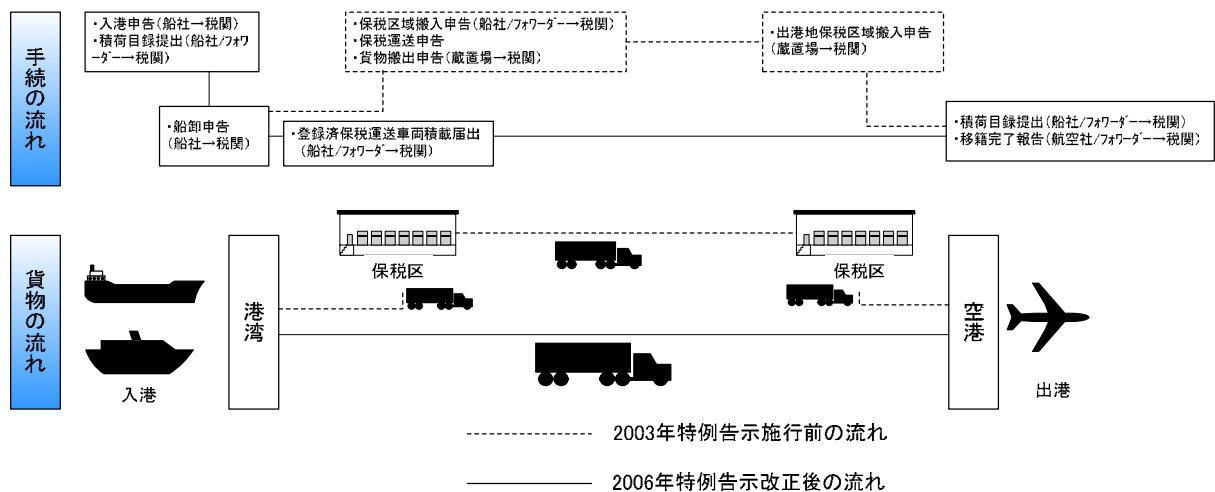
手続の流れ

・入港申告（船社→税関）
・積荷目録提出（船社/フォワーダー→税関）

・保税区域搬入申告（船社/フォワーダー→税関）
・保税運送申告
・貨物搬出申告（蔵置場→税関）

・出港地保税区域搬入申告（蔵置場→税関）

・船卸申告（船社→税関）

・登録済保税運送車両積載届出（船社/フォワーダ→税関）

・積荷目録提出（船社/フォワーダー→税関）
・移籍完了報告（航空社/フォワーダー→税関）

貨物の流れ

入港

港湾

保税区

保税区

空港

出港

2003年特例告示施行前の流れ

2006年特例告示改正後の流れ